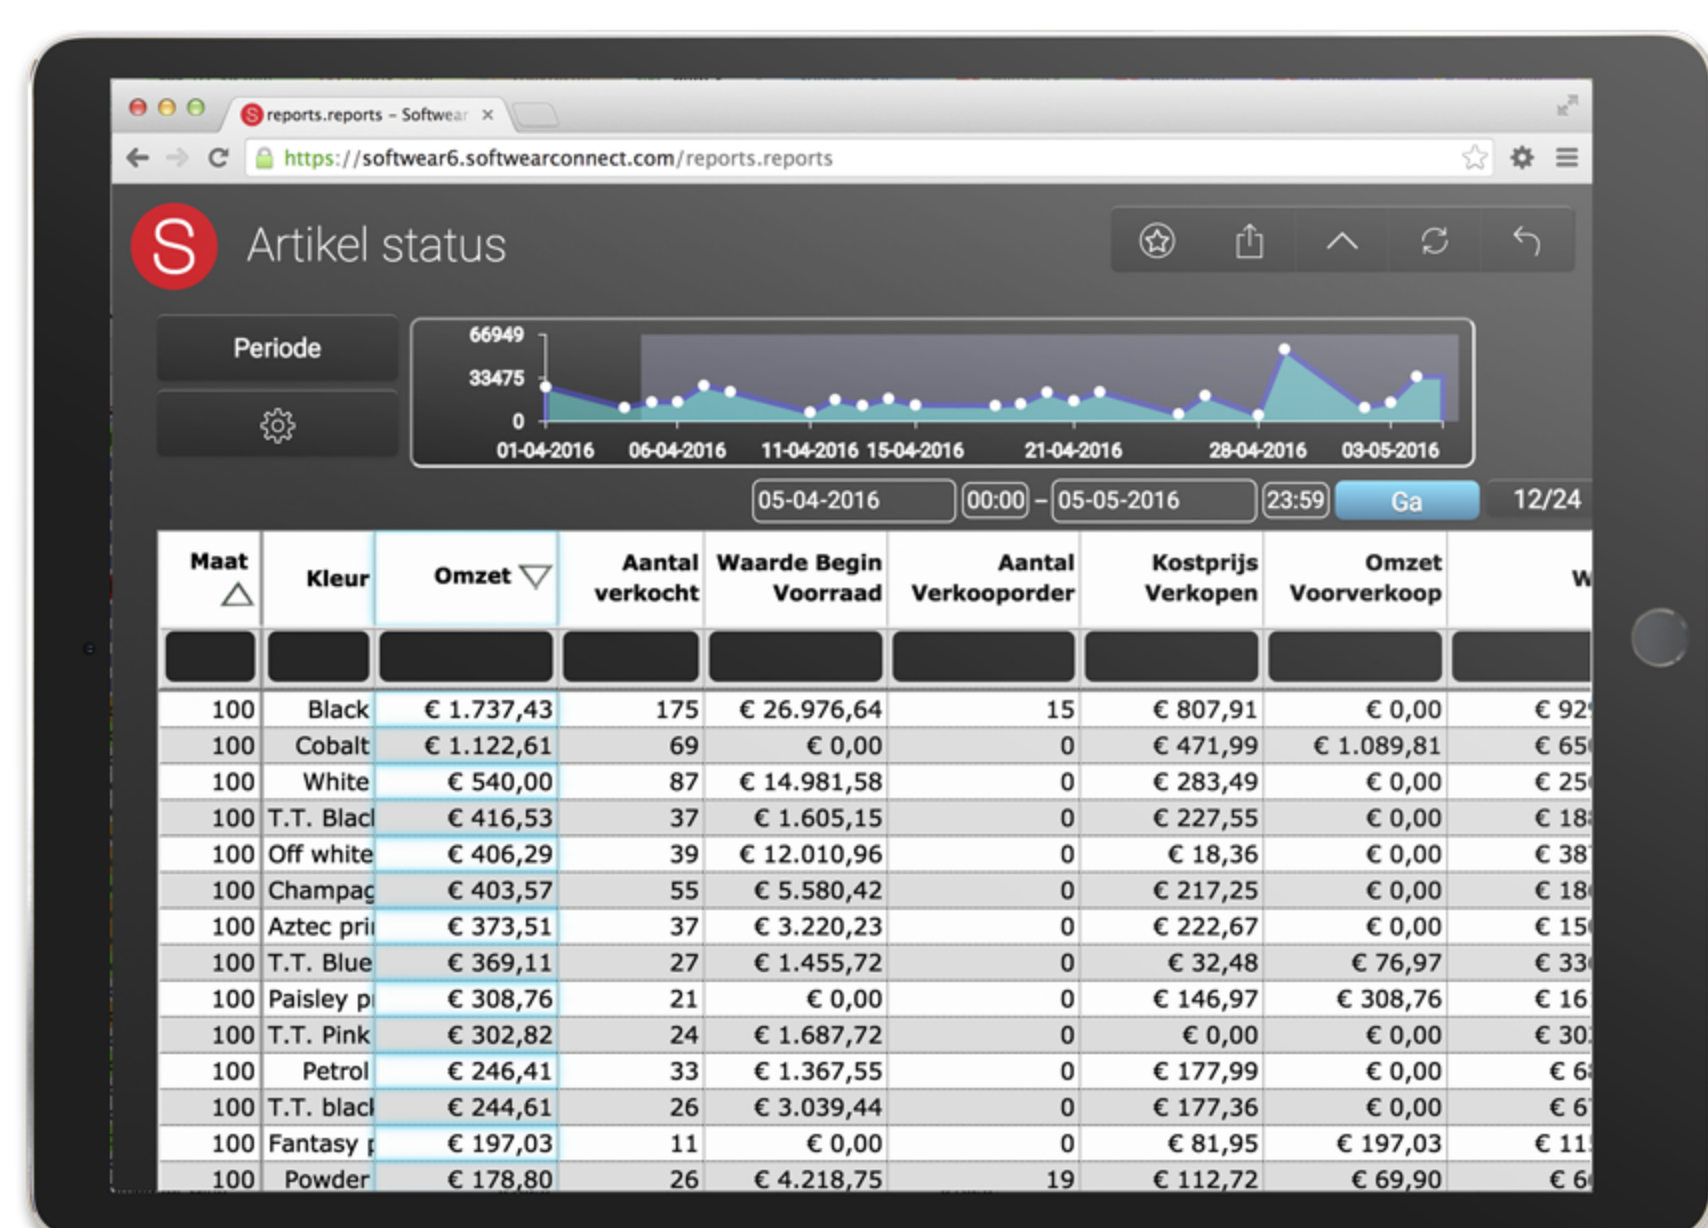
reports.reports - Softwear ×

https://software6.softwearconnect.com/reports.reports

S Artikel status

Periode

66949
33475
0
01-04-2016 06-04-2016 11-04-2016 15-04-2016 21-04-2016 28-04-2016 03-05-2016

05-04-2016 00:00 – 05-05-2016 23:59 Ga 12/24

| Maat | Kleur | Omzet | Aantal verkocht | Waarde Begin Voorraad | Aantal Verkooporder | Kostprijs Verkopen | Omzet Voorverkoop | W |
|---|---|---|---|---|---|---|---|---|
| 100 | Black | € 1.737,43 | 175 | € 26.976,64 | 15 | € 807,91 | € 0,00 | € 92 |
| 100 | Cobalt | € 1.122,61 | 69 | € 0,00 | 0 | € 471,99 | € 1.089,81 | € 65 |
| 100 | White | € 540,00 | 87 | € 14.981,58 | 0 | € 283,49 | € 0,00 | € 25 |
| 100 | T.T. Blacl | € 416,53 | 37 | € 1.605,15 | 0 | € 227,55 | € 0,00 | € 18 |
| 100 | Off white | € 406,29 | 39 | € 12.010,96 | 0 | € 18,36 | € 0,00 | € 38 |
| 100 | Champag | € 403,57 | 55 | € 5.580,42 | 0 | € 217,25 | € 0,00 | € 18 |
| 100 | Aztec pri | € 373,51 | 37 | € 3.220,23 | 0 | € 222,67 | € 0,00 | € 15 |
| 100 | T.T. Blue | € 369,11 | 27 | € 1.455,72 | 0 | € 32,48 | € 76,97 | € 33 |
| 100 | Paisley p | € 308,76 | 21 | € 0,00 | 0 | € 146,97 | € 308,76 | € 16 |
| 100 | T.T. Pink | € 302,82 | 24 | € 1.687,72 | 0 | € 0,00 | € 0,00 | € 30 |
| 100 | Petrol | € 246,41 | 33 | € 1.367,55 | 0 | € 177,99 | € 0,00 | € 6 |
| 100 | T.T. blacl | € 244,61 | 26 | € 3.039,44 | 0 | € 177,36 | € 0,00 | € 6 |
| 100 | Fantasy p | € 197,03 | 11 | € 0,00 | 0 | € 81,95 | € 197,03 | € 11 |
| 100 | Powder | € 178,80 | 26 | € 4.218,75 | 19 | € 112,72 | € 69,90 | € 6 |